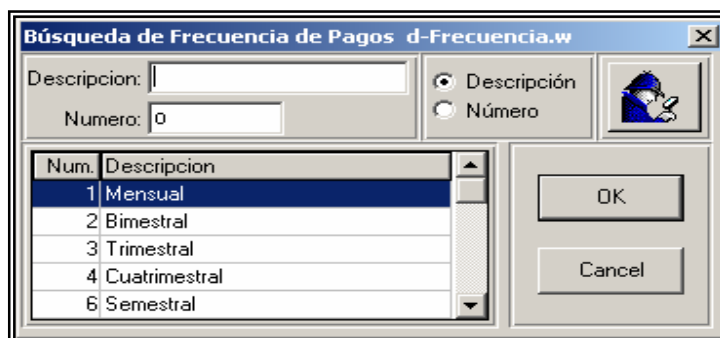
Búsqueda de Frecuencia de Pagos d-Frecuencia.w

Descripcion:
Numero: 0

Descripción
Número

| Num. | Descripcion |
|---|---|
| 1 | Mensual |
| 2 | Bimestral |
| 3 | Trimestral |
| 4 | Cuatrimestral |
| 6 | Semestral |

OK
Cancel